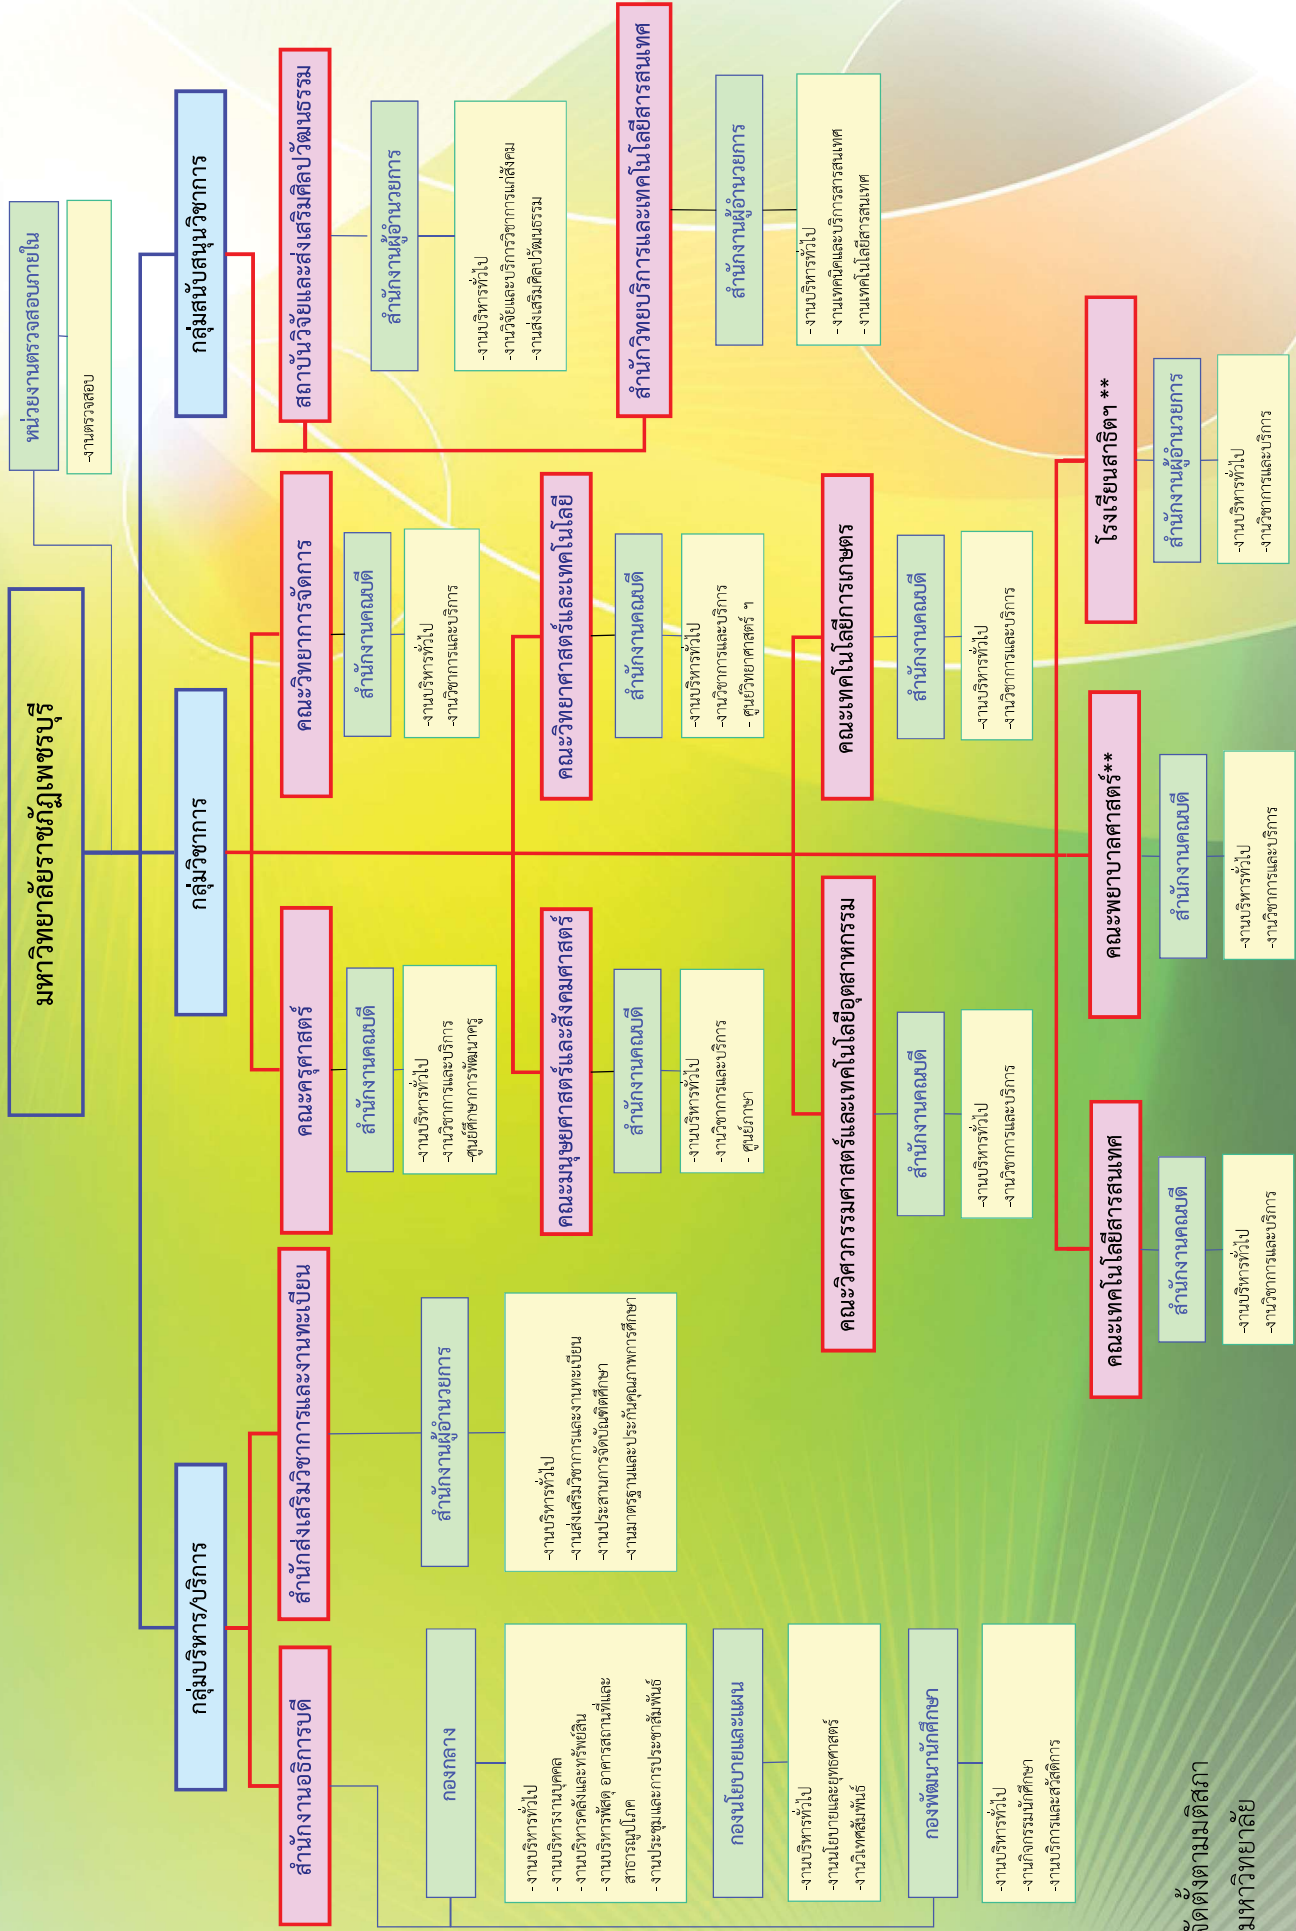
มหาวิทยาลัยราชภัฏเพชรบุรี

หน่วยงานตรวจสอบภายใน
-งานตรวจสอบ

กลุ่มบริหาร/บริการ

สำนักงานอธิการบดี

กองกลาง
-งานบริหารทั่วไป
-งานบริหารงานบุคคล
-งานบริหารคลังและทรัพย์สิน
-งานบริหารพัสดุ อาคารสถานที่และสาธารณูปโภค
-งานประชุมและการประชาสัมพันธ์

กองนโยบายและแผน
-งานบริหารทั่วไป
-งานนโยบายและยุทธศาสตร์
-งานวิเทศสัมพันธ์

กองพัฒนานักศึกษา
-งานบริหารทั่วไป
-งานกิจกรรมนักศึกษา
-งานบริการและสวัสดิการ

สำนักส่งเสริมวิชาการและงานทะเบียน

สำนักงานผู้อำนวยการ
-งานบริหารทั่วไป
-งานส่งเสริมวิชาการและงานทะเบียน
-งานประสานการจัดบัณฑิตศึกษา
-งานมาตรฐานและประกันคุณภาพการศึกษา

กลุ่มวิชาการ

คณะครุศาสตร์
สำนักงานคณบดี
-งานบริหารทั่วไป
-งานวิชาการและบริการ
-ศูนย์ศึกษาการพัฒนาครู

คณะวิทยาการจัดการ
สำนักงานคณบดี
-งานบริหารทั่วไป
-งานวิชาการและบริการ

คณะมนุษยศาสตร์และสังคมศาสตร์
สำนักงานคณบดี
-งานบริหารทั่วไป
-งานวิชาการและบริการ
- ศูนย์ภาษา

คณะวิทยาศาสตร์และเทคโนโลยี
สำนักงานคณบดี
-งานบริหารทั่วไป
-งานวิชาการและบริการ
- ศูนย์วิทยาศาสตร์ ฯ

คณะวิศวกรรมศาสตร์และเทคโนโลยีอุตสาหกรรม
สำนักงานคณบดี
-งานบริหารทั่วไป
-งานวิชาการและบริการ

คณะเทคโนโลยีการเกษตร
สำนักงานคณบดี
-งานบริหารทั่วไป
-งานวิชาการและบริการ

คณะเทคโนโลยีสารสนเทศ
สำนักงานคณบดี
-งานบริหารทั่วไป
-งานวิชาการและบริการ

คณะพยาบาลศาสตร์**
สำนักงานคณบดี
-งานบริหารทั่วไป
-งานวิชาการและบริการ

โรงเรียนสาธิตฯ **
สำนักงานผู้อำนวยการ
-งานบริหารทั่วไป
-งานวิชาการและบริการ

กลุ่มสนับสนุนวิชาการ

สถาบันวิจัยและส่งเสริมศิลปวัฒนธรรม
สำนักงานผู้อำนวยการ
-งานบริหารทั่วไป
-งานวิจัยและบริการวิชาการแก่สังคม
-งานส่งเสริมศิลปวัฒนธรรม

สำนักวิทยบริการและเทคโนโลยีสารสนเทศ
สำนักงานผู้อำนวยการ
-งานบริหารทั่วไป
-งานเทคนิคและบริการสารสนเทศ
-งานเทคโนโลยีสารสนเทศ

จัดตั้งตามมติสภามหาวิทยาลัย